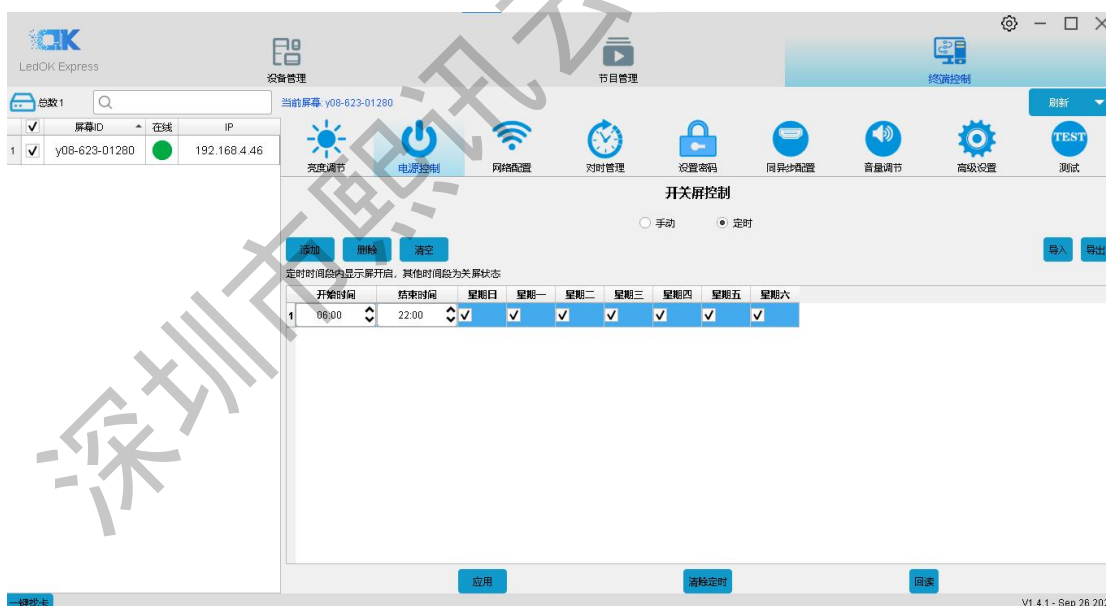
OK
LedOK Express

设备管理

节目管理

终端控制

总数1

当前屏幕: y08-623-01280

刷新

| ✓ | 屏幕ID | 在线 | IP |
|---|---|---|---|
| 1 ✓ | y08-623-01280 | | 192.168.4.46 |

亮度调节　电源控制　网络配置　对时管理　设置密码　同异步配置　音量调节　高级设置　TEST 测试

开关屏控制

○ 手动　● 定时

添加　删除　清空

导入　导出

定时时间段内显示屏开启，其他时间段为关屏状态

| | 开始时间 | 结束时间 | 星期日 | 星期一 | 星期二 | 星期三 | 星期四 | 星期五 | 星期六 |
|---|---|---|---|---|---|---|---|---|---|
| 1 | 06:00 | 22:00 | ✓ | ✓ | ✓ | ✓ | ✓ | ✓ | ✓ |

应用　清除定时　回读

一键控卡

V1.4.1 - Sep 26 20

深圳市熙讯云